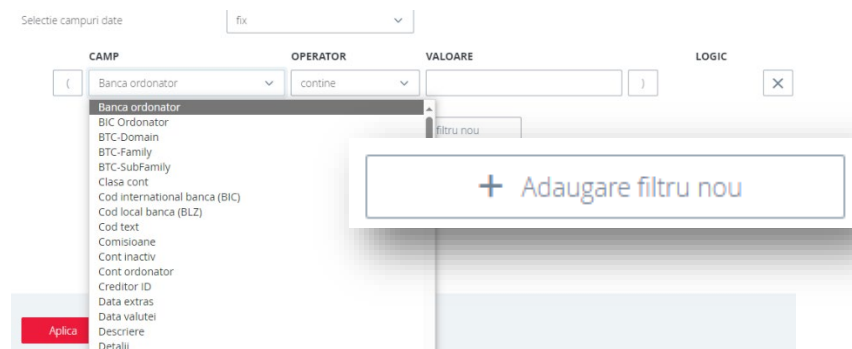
Selectie campuri date

fix

CAMP

OPERATOR

VALOARE

LOGIC

(

Banca ordonator

contine

)

×

Banca ordonator
BIC Ordonator
BTC-Domain
BTC-Family
BTC-SubFamily
Clasa cont
Cod international banca (BIC)
Cod local banca (BLZ)
Cod text
Comisioane
Cont inactiv
Cont ordonator
Creditor ID
Data extras
Data valutei
Descriere
Detalii

filtru nou

+ Adaugare filtru nou

Aplica